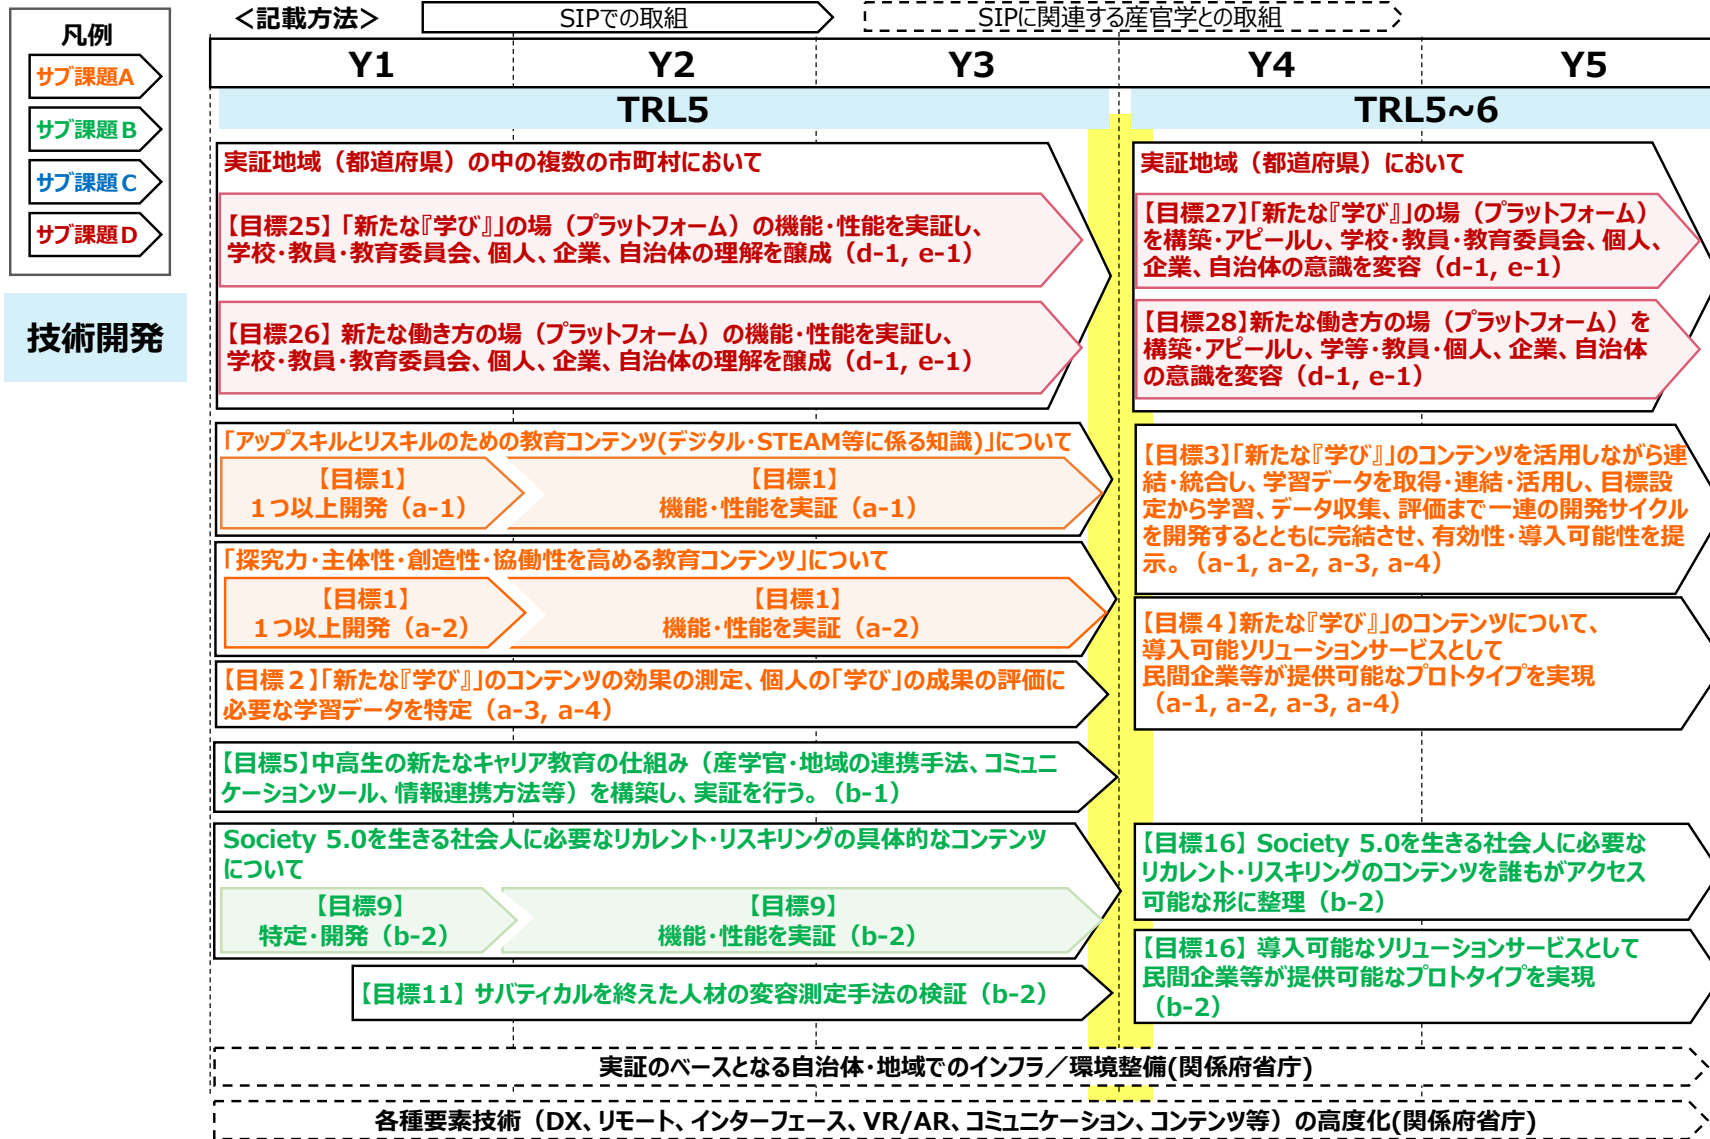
凡例

サブ課題A

サブ課題B

サブ課題C

サブ課題D

技術開発

<記載方法>

SIPでの取組

SIPに関連する産官学との取組

| Y1 | Y2 | Y3 | Y4 | Y5 |
|---|---|---|---|---|

TRL5

TRL5~6

実証地域（都道府県）の中の複数の市町村において

【目標25】「新たな『学び』」の場（プラットフォーム）の機能･性能を実証し、学校･教員･教育委員会、個人、企業、自治体の理解を醸成（d-1, e-1）

【目標26】新たな働き方の場（プラットフォーム）の機能･性能を実証し、学校･教員･教育委員会、個人、企業、自治体の理解を醸成（d-1, e-1）

実証地域（都道府県）において

【目標27】「新たな『学び』」の場（プラットフォーム）を構築･アピールし、学校･教員･教育委員会、個人、企業、自治体の意識を変容（d-1, e-1）

【目標28】新たな働き方の場（プラットフォーム）を構築･アピールし、学等･教員･個人、企業、自治体の意識を変容（d-1, e-1）

「アップスキルとリスキルのための教育コンテンツ(デジタル･STEAM等に係る知識)」について

【目標1】
1つ以上開発（a-1）

【目標1】
機能･性能を実証（a-1）

「探究力･主体性･創造性･協働性を高める教育コンテンツ」について

【目標1】
1つ以上開発（a-2）

【目標1】
機能･性能を実証（a-2）

【目標３】「新たな『学び』」のコンテンツを活用しながら連結･統合し、学習データを取得･連結･活用し、目標設定から学習、データ収集、評価まで一連の開発サイクルを開発するとともに完結させ、有効性･導入可能性を提示。（a-1, a-2, a-3, a-4）

【目標２】「新たな『学び』」のコンテンツの効果の測定、個人の「学び」の成果の評価に必要な学習データを特定（a-3, a-4）

【目標４】新たな『学び』」のコンテンツについて、導入可能ソリューションサービスとして民間企業等が提供可能なプロトタイプを実現（a-1, a-2, a-3, a-4）

【目標5】中高生の新たなキャリア教育の仕組み（産学官･地域の連携手法、コミュニケーションツール、情報連携方法等）を構築し、実証を行う。（b-1）

Society 5.0を生きる社会人に必要なリカレント･リスキリングの具体的なコンテンツについて

【目標9】
特定･開発（b-2）

【目標9】
機能･性能を実証（b-2）

【目標16】Society 5.0を生きる社会人に必要なリカレント･リスキリングのコンテンツを誰もがアクセス可能な形に整理（b-2）

【目標16】導入可能なソリューションサービスとして民間企業等が提供可能なプロトタイプを実現（b-2）

【目標11】サバティカルを終えた人材の変容測定手法の検証（b-2）

実証のベースとなる自治体･地域でのインフラ／環境整備(関係府省庁)

各種要素技術（DX、リモート、インターフェース、VR/AR、コミュニケーション、コンテンツ等）の高度化(関係府省庁)